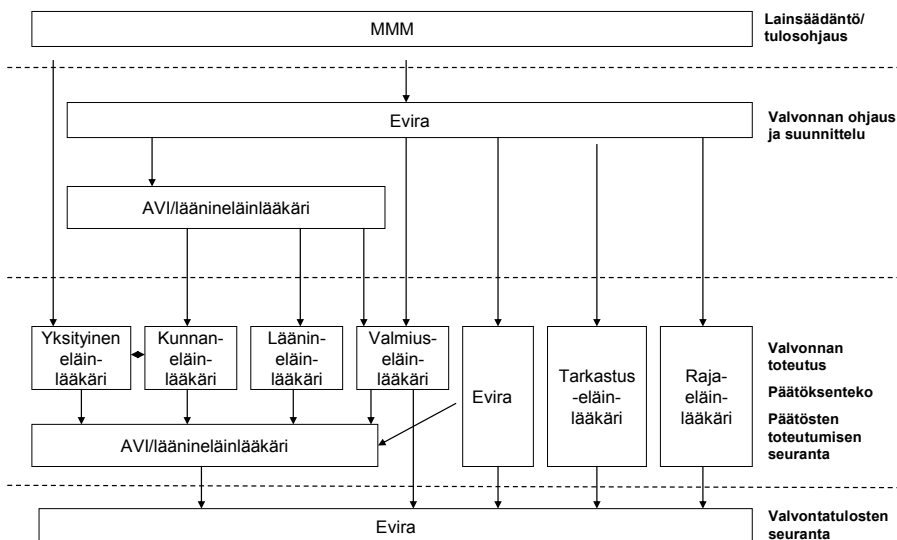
MMM

Lainsäädäntö/ tulosohjaus

Evira

Valvonnan ohjaus ja suunnittelu

AVI/läänineläinlääkäri

Yksityinen eläinlääkäri

Kunnaneläinlääkäri

Lääninеläinlääkäri

Valmiuseläinlääkäri

Evira

Tarkastus -eläinlääkäri

Rajaeläinlääkäri

Valvonnan toteutus

Päätöksenteko

Päätösten toteutumisen seuranta

AVI/läänineläinlääkäri

Evira

Valvontatulosten seuranta